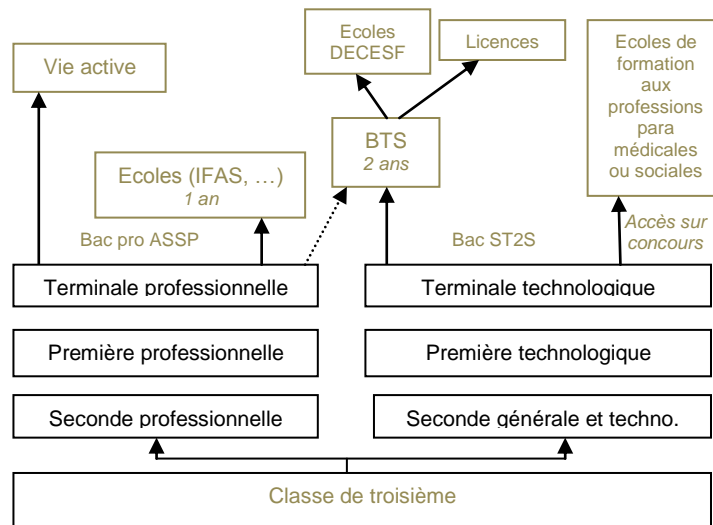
Ecoles DECESF

Licences

Vie active

Ecoles de formation aux professions para médicales ou sociales

BTS
*2 ans*

Ecoles (IFAS, …)
*1 an*

Bac pro ASSP

Bac ST2S

*Accès sur concours*

Terminale professionnelle

Terminale technologique

Première professionnelle

Première technologique

Seconde professionnelle

Seconde générale et techno.

Classe de troisième